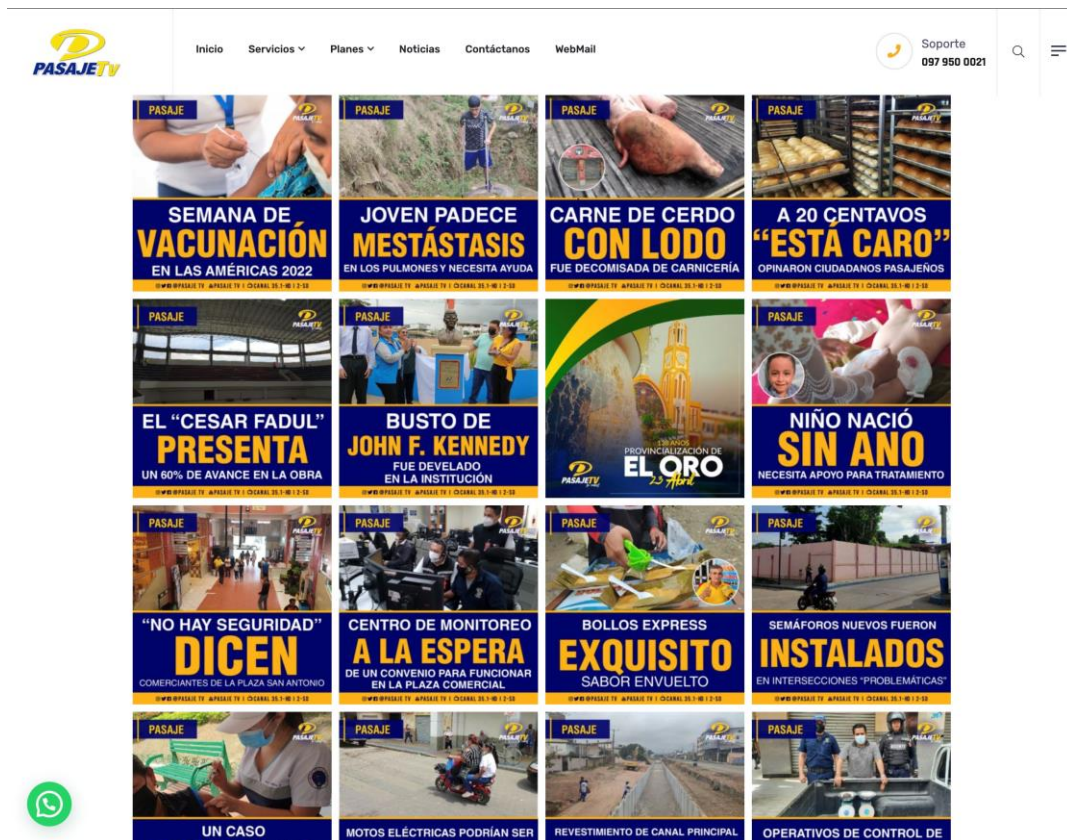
PASAJE TV

Inicio Servicios Planes Noticias Contáctanos WebMail

Soporte
097 950 0021

PASAJE
SEMANA DE VACUNACIÓN EN LAS AMÉRICAS 2022

PASAJE
JOVEN PADECE MESTÁSTASIS EN LOS PULMONES Y NECESITA AYUDA

PASAJE
CARNE DE CERDO CON LODO FUE DECOMISADA DE CARNICERÍA

PASAJE
A 20 CENTAVOS "ESTÁ CARO" OPINARON CIUDADANOS PASAJEÑOS

PASAJE
EL "CESAR FADUL" PRESENTA UN 60% DE AVANCE EN LA OBRA

PASAJE
BUSTO DE JOHN F. KENNEDY FUE DEVELADO EN LA INSTITUCIÓN

PROVINCIALIZACIÓN DE EL ORO 23 Abril

PASAJE
NIÑO NACIÓ SIN ANO NECESITA APOYO PARA TRATAMIENTO

PASAJE
"NO HAY SEGURIDAD" DICEN COMERCIANTES DE LA PLAZA SAN ANTONIO

PASAJE
CENTRO DE MONITOREO A LA ESPERA DE UN CONVENIO PARA FUNCIONAR EN LA PLAZA COMERCIAL

PASAJE
BOLLOS EXPRESS EXQUISITO SABOR ENVUELTO

PASAJE
SEMÁFOROS NUEVOS FUERON INSTALADOS EN INTERSECCIONES "PROBLEMÁTICAS"

PASAJE
UN CASO

PASAJE
MOTOS ELÉCTRICAS PODRÍAN SER

PASAJE
REVESTIMIENTO DE CANAL PRINCIPAL

PASAJE
OPERATIVOS DE CONTROL DE